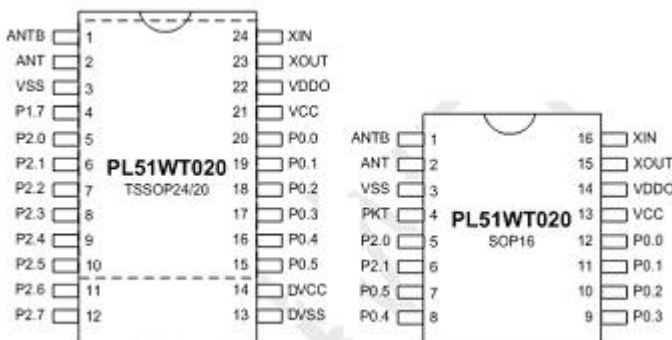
ANTB 1
ANT 2
VSS 3
P1.7 4
P2.0 5
P2.1 6
P2.2 7
P2.3 8
P2.4 9
P2.5 10
P2.6 11
P2.7 12

PL51WT020
TSSOP24/20

24 XIN
23 XOUT
22 VDDO
21 VCC
20 P0.0
19 P0.1
18 P0.2
17 P0.3
16 P0.4
15 P0.5
14 DVCC
13 DVSS

ANTB 1
ANT 2
VSS 3
PKT 4
P2.0 5
P2.1 6
P0.5 7
P0.4 8

PL51WT020
SOP16

16 XIN
15 XOUT
14 VDDO
13 VCC
12 P0.0
11 P0.1
10 P0.2
9 P0.3